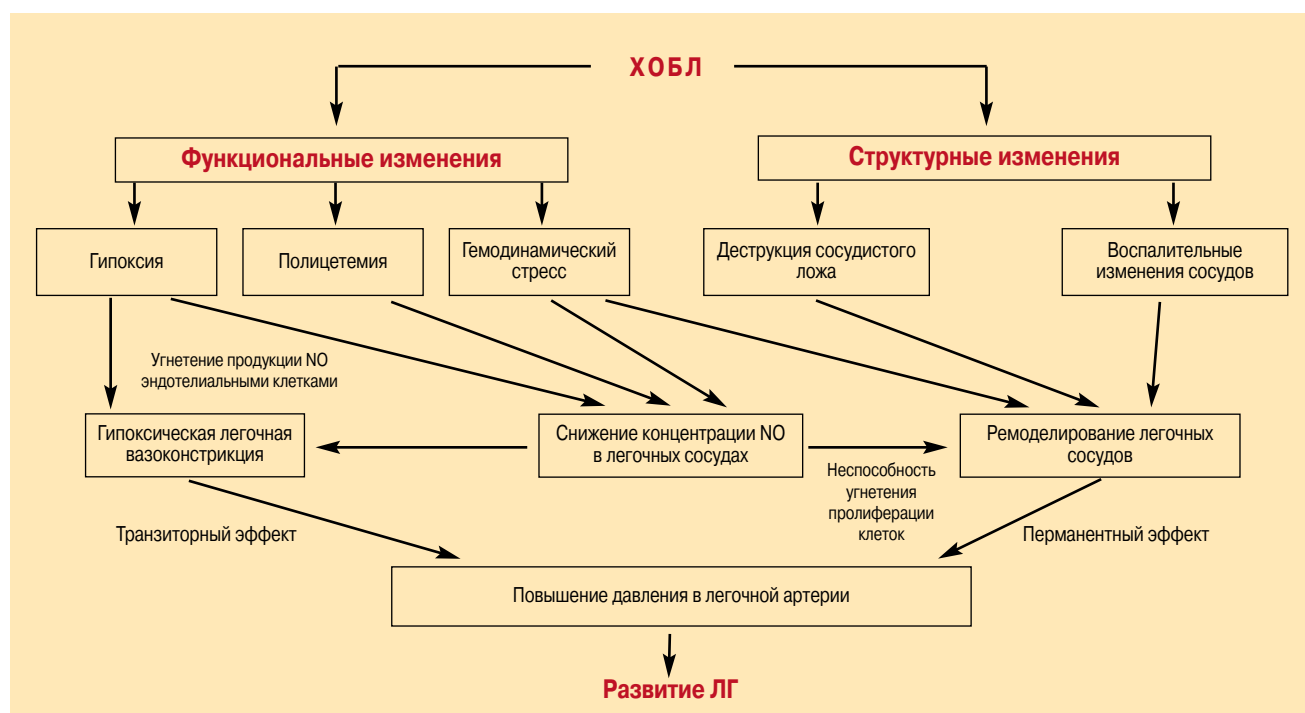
ХОБЛ

Функциональные изменения

Структурные изменения

Гипоксия

Полицетемия

Гемодинамический стресс

Деструкция сосудистого ложа

Воспалительные изменения сосудов

Угнетение продукции NO эндотелиальными клетками

Гипоксическая легочная вазоконстрикция

Снижение концентрации NO в легочных сосудах

Ремоделирование легочных сосудов

Неспособность угнетения пролиферации клеток

Транзиторный эффект

Перманентный эффект

Повышение давления в легочной артерии

Развитие ЛГ